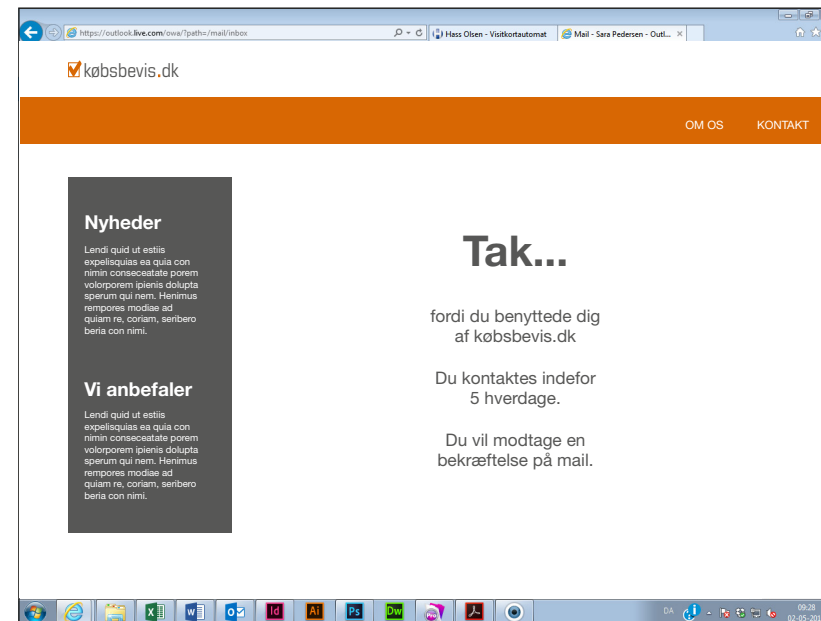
https://outlook.live.com/owa/?path=/mail/inbox
Hass Olsen - Visitkortautomat
Mail - Sara Pedersen - Outl...

købsbevis.dk

OM OS
KONTAKT

Nyheder

Lendi quid ut estiis expelisquias ea quia con nimin conseceatate porem volorporem ipienis dolupta sperum qui nem. Henimus rempores modiae ad quiam re, coriam, seribero beria con nimi.

Vi anbefaler

Lendi quid ut estiis expelisquias ea quia con nimin conseceatate porem volorporem ipienis dolupta sperum qui nem. Henimus rempores modiae ad quiam re, coriam, seribero beria con nimi.

Tak...

fordi du benyttede dig af købsbevis.dk

Du kontaktes indefor 5 hverdage.

Du vil modtage en bekræftelse på mail.

DA
09:28
02-05-201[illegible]